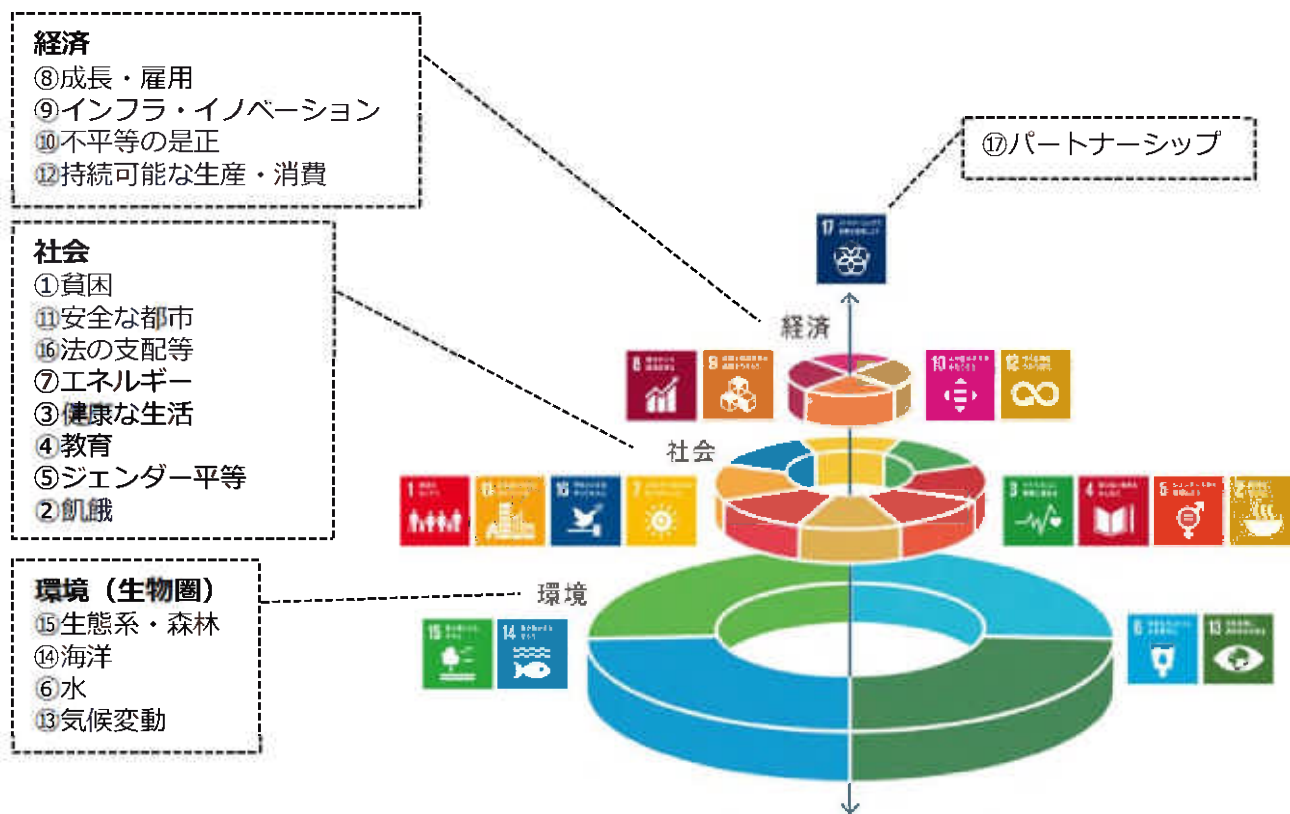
経済
⑧成長・雇用
⑨インフラ・イノベーション
⑩不平等の是正
⑫持続可能な生産・消費

⑰パートナーシップ

社会
①貧困
⑪安全な都市
⑯法の支配等
⑦エネルギー
③健康な生活
④教育
⑤ジェンダー平等
②飢餓

環境（生物圏）
⑮生態系・森林
⑭海洋
⑥水
⑬気候変動

17

経済

8 9 10 12

社会

1 11 16 7 3 4 5 2

環境

15 14 6 13